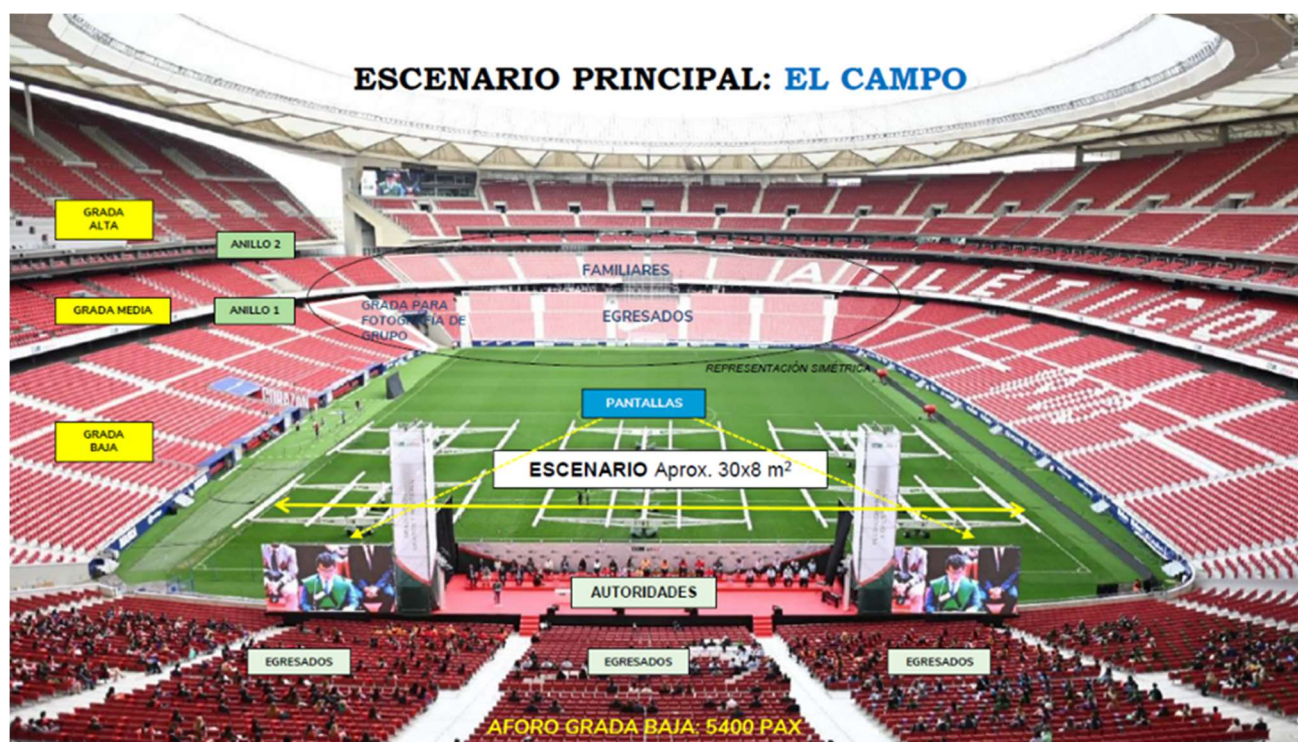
ESCENARIO PRINCIPAL: EL CAMPO

GRADA ALTA

ANILLO 2

GRADA MEDIA

ANILLO 1

FAMILIARES

GRADA PARA FOTOGRAFÍA DE GRUPO

EGRESADOS

ATLÉTICO

REPRESENTACIÓN SIMÉTRICA

GRADA BAJA

PANTALLAS

ESCENARIO Aprox. 30x8 $m^2$

AUTORIDADES

EGRESADOS

EGRESADOS

EGRESADOS

AFORO GRADA BAJA: 5400 PAX